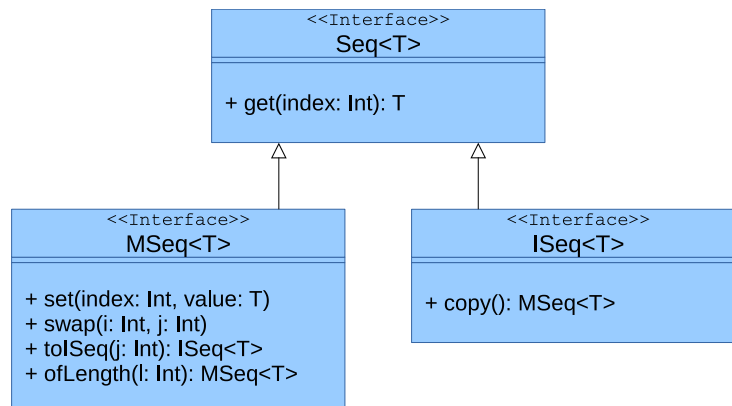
<<Interface>>
Seq<T>

+ get(index: Int): T

<<Interface>>
MSeq<T>

+ set(index: Int, value: T)
+ swap(i: Int, j: Int)
+ toISeq(j: Int): ISeq<T>
+ ofLength(l: Int): MSeq<T>

<<Interface>>
ISeq<T>

+ copy(): MSeq<T>